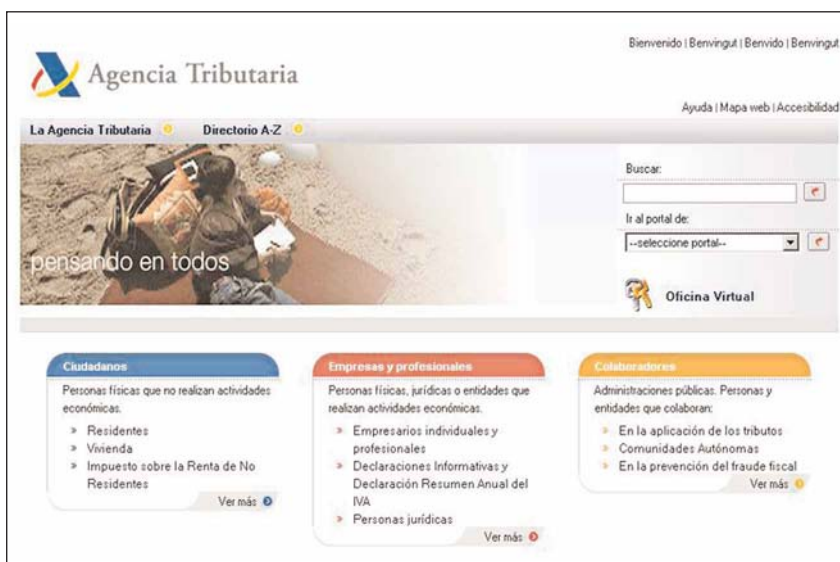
Agencia Tributaria

Bienvenido | Benvingut | Benvido | Benvingut

Ayuda | Mapa web | Accesibilidad

La Agencia Tributaria

Directorio A-Z

pensando en todos

Buscar:

Ir al portal de:

--seleccione portal--

Oficina Virtual

Ciudadanos

Personas físicas que no realizan actividades económicas.

» Residentes
» Vivienda
» Impuesto sobre la Renta de No Residentes

Ver más

Empresas y profesionales

Personas físicas, jurídicas o entidades que realizan actividades económicas.

» Empresarios individuales y profesionales
» Declaraciones Informativas y Declaración Resumen Anual del IVA
» Personas jurídicas

Ver más

Colaboradores

Administraciones públicas. Personas y entidades que colaboran:

» En la aplicación de los tributos
» Comunidades Autónomas
» En la prevención del fraude fiscal

Ver más